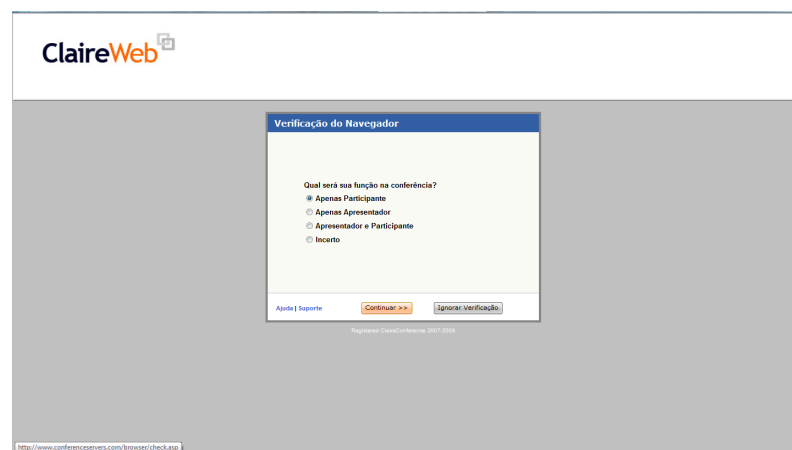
ClaireWeb

Verificação do Navegador

Qual será sua função na conferência?

Apenas Participante

Apenas Apresentador

Apresentador e Participante

Incerto

Ajuda | Suporte

Continuar >>

Ignorar Verificação

Registered ClaireConference 2007-2008

http://www.conferenceservers.com/browser/check.asp